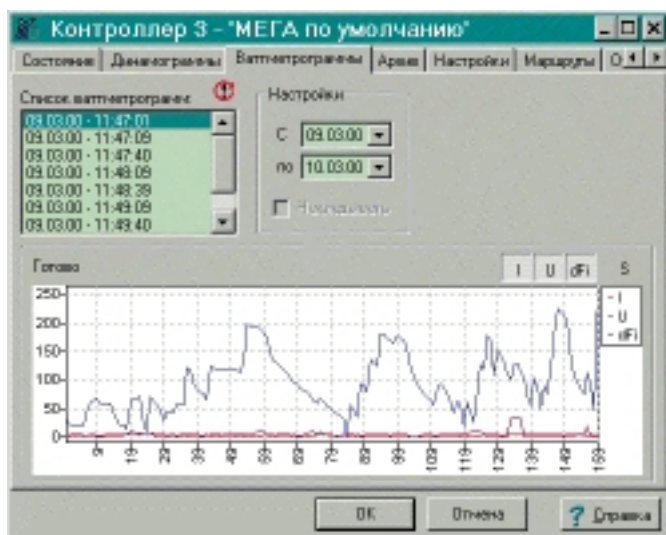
Контроллер 3 - "МЕГА по умолчанию"

Состояние | Динамограммы | Ваттметрограммы | Архив | Настройки | Маршруты | О

Список ваттметрограмм

09.03.00 - 11:47:01
09.03.00 - 11:47:09
09.03.00 - 11:47:40
09.03.00 - 11:48:09
09.03.00 - 11:48:39
09.03.00 - 11:49:09
09.03.00 - 11:49:40

Настройки

С 09.03.00

по 10.03.00

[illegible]

Готово

I U dFi S

250
200
150
100
50
0

9 19 29 39 49 59 69 79 89 99 109 119 129 139 149 159

I
U
dFi

OK Отмена Справка